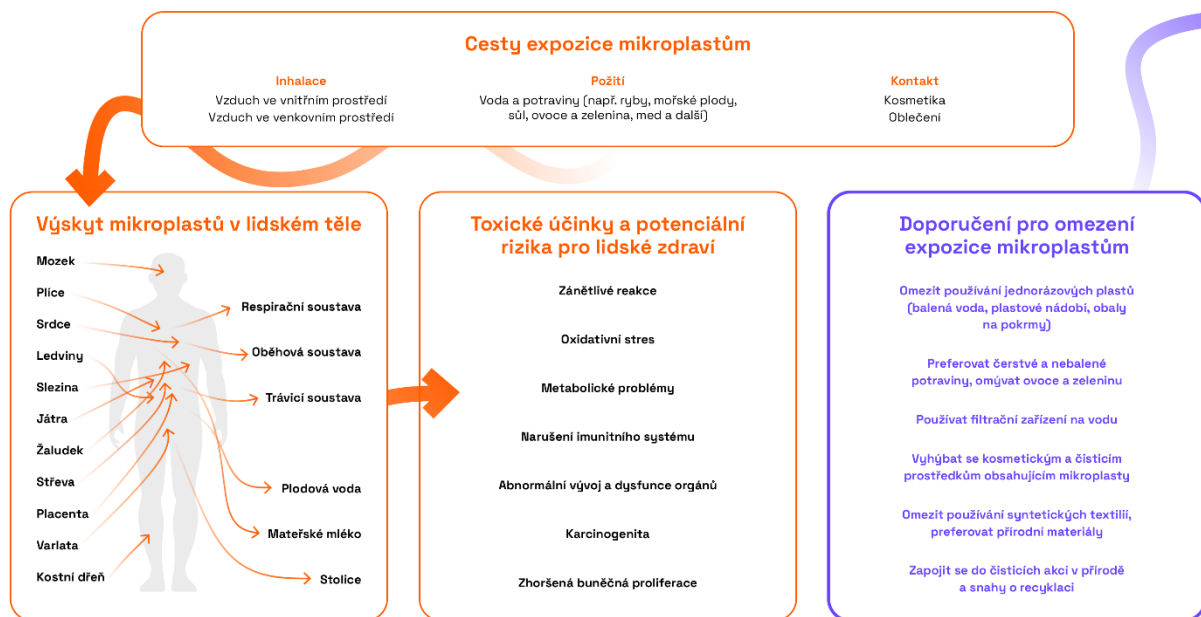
Cesty expozice mikroplastům

Inhalace
Vzduch ve vnitřním prostředí
Vzduch ve venkovním prostředí

Požití
Voda a potraviny (např. ryby, mořské plody, sůl, ovoce a zelenina, med a další)

Kontakt
Kosmetika
Oblečení

Výskyt mikroplastů v lidském těle

Mozek
Plíce
Srdce
Ledviny
Slezina
Játra
Žaludek
Střeva
Placenta
Varlata
Kostní dřeň

Respirační soustava
Oběhová soustava
Trávicí soustava
Plodová voda
Mateřské mléko
Stolice

Toxické účinky a potenciální rizika pro lidské zdraví

Zánětlivé reakce
Oxidativní stres
Metabolické problémy
Narušení imunitního systému
Abnormální vývoj a dysfunce orgánů
Karcinogenita
Zhoršená buněčná proliferace

Doporučení pro omezení expozice mikroplastům

Omezit používání jednorázových plastů (balená voda, plastové nádobí, obaly na pokrmy)

Preferovat čerstvé a nebalené potraviny, omývat ovoce a zeleninu

Používat filtrační zařízení na vodu

Vyhýbat se kosmetickým a čisticím prostředkům obsahujícím mikroplasty

Omezit používání syntetických textilií, preferovat přírodní materiály

Zapojit se do čisticích akcí v přírodě a snahy o recyklaci